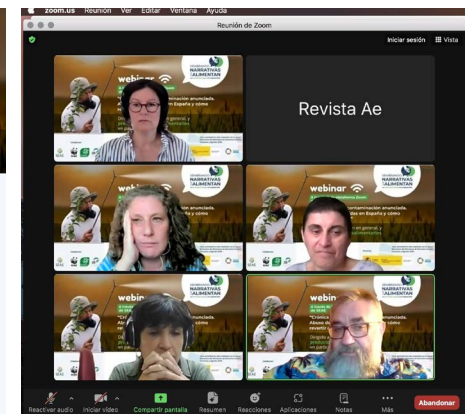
zoom.us Reunión Ver Editar Ventana Ayuda

Reunión de Zoom

Iniciar sesión Vista

webinar NARRATIVAS ALIMENTAN
contaminación anunciada. en España y cómo

Revista Ae

webinar NARRATIVAS ALIMENTAN

webinar NARRATIVAS ALIMENTAN
contaminación anunciada. en España y cómo

webin

webinar NARRATIVAS ALIMENTAN
contaminación anunciada. Abuso de en España y cómo revertirlo

Reactivar audio Iniciar video Compartir pantalla Resumen Reacciones Aplicaciones Notas Más Abandonar